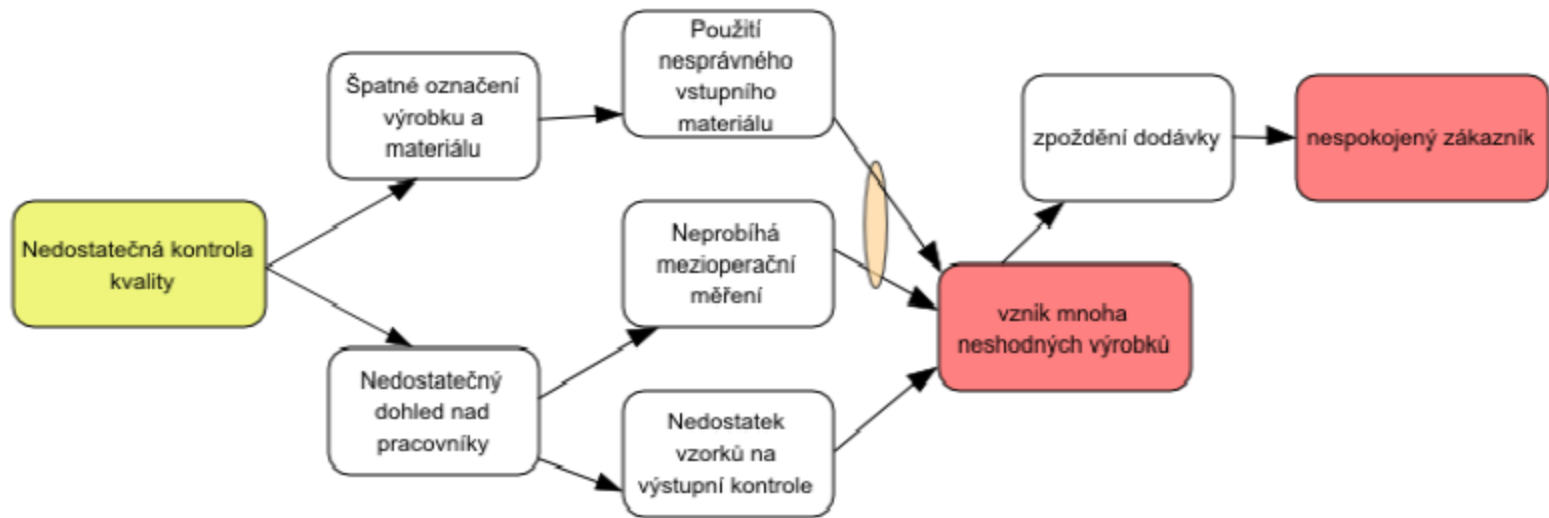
Nedostatečná kontrola kvality

Špatné označení výrobku a materiálu

Použití nesprávného vstupního materiálu

Nedostatečný dohled nad pracovníky

Neprobíhá mezioperační měření

Nedostatek vzorků na výstupní kontrole

vznik mnoha neshodných výrobků

zpoždění dodávky

nespokojený zákazník